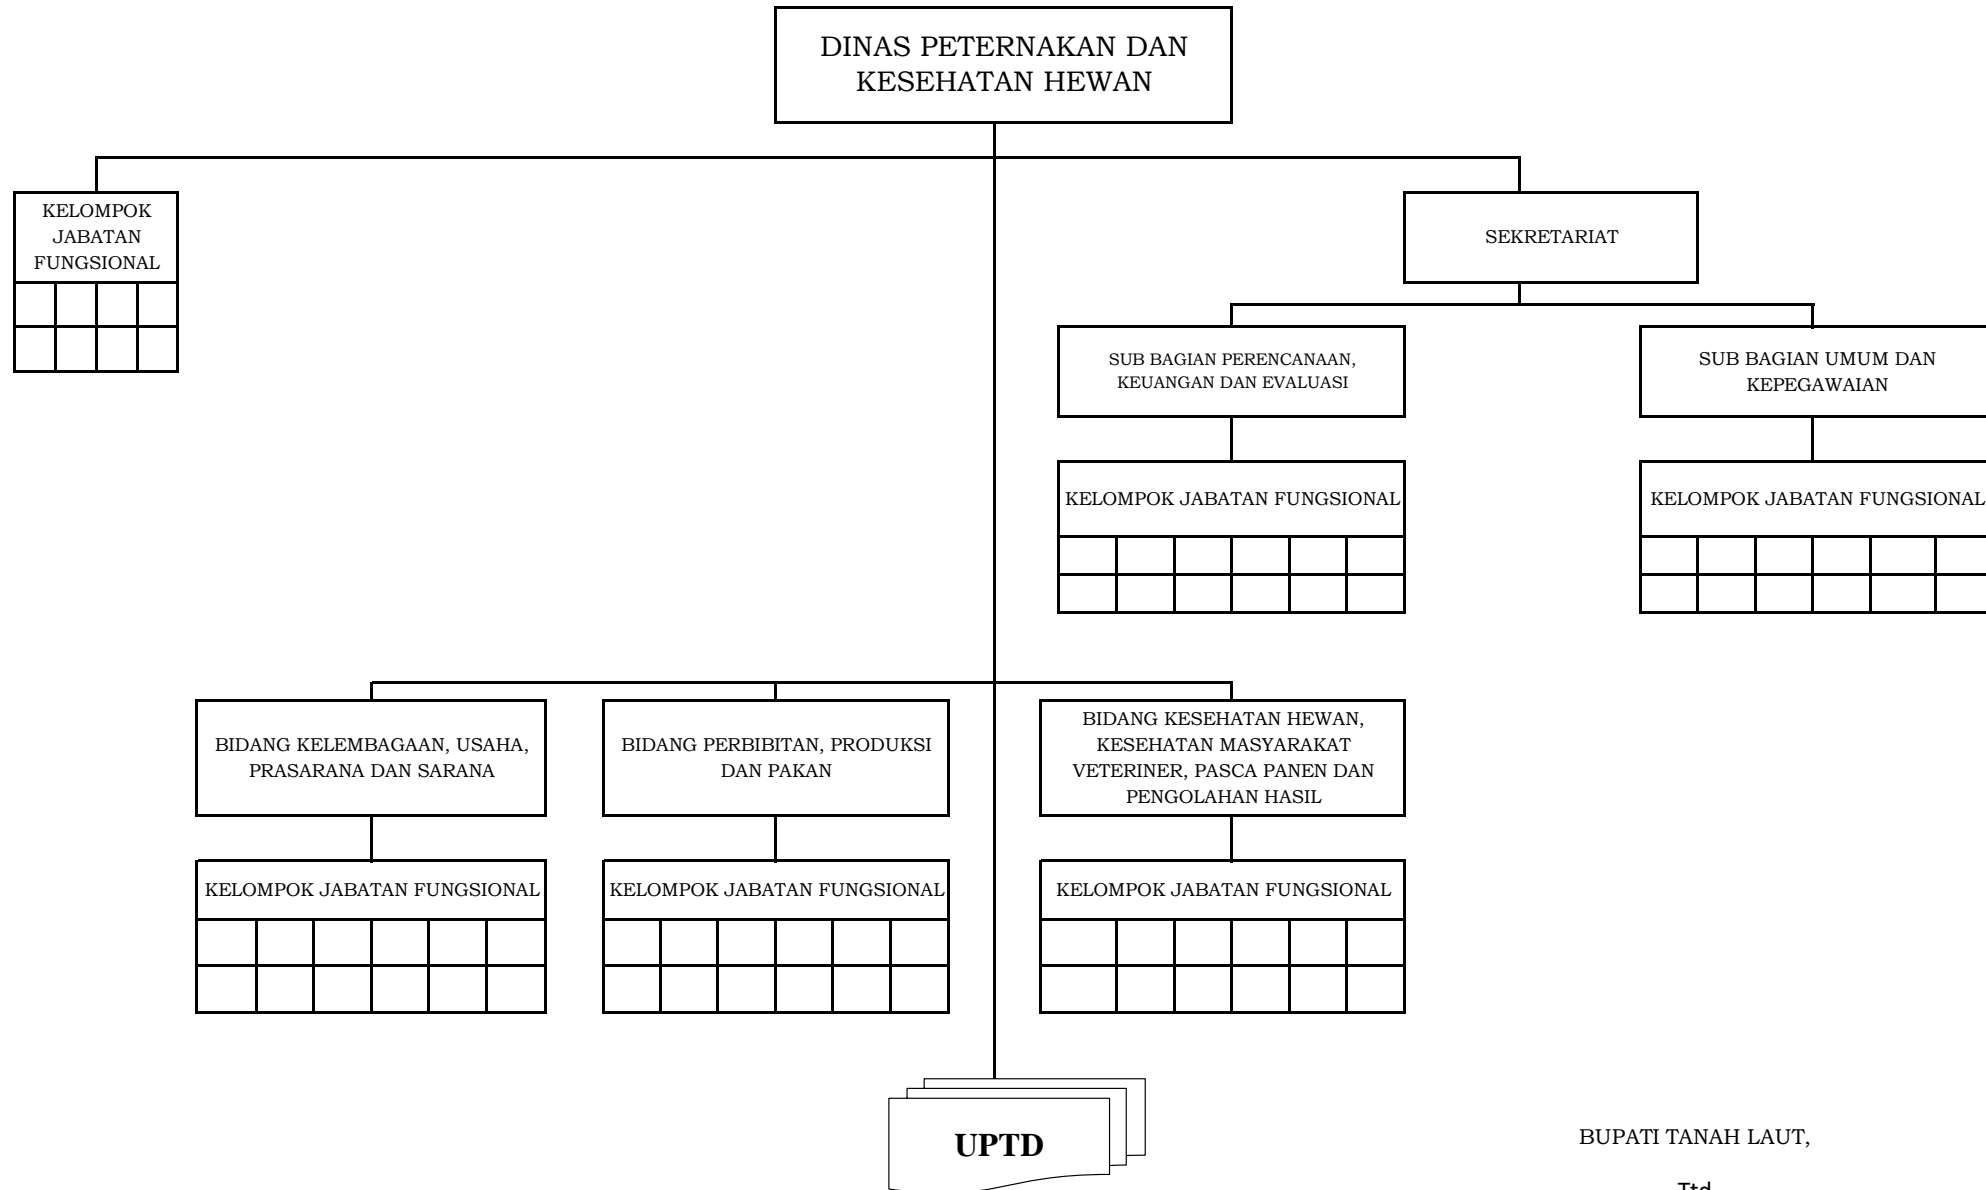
DINAS PETERNAKAN DAN KESEHATAN HEWAN

KELOMPOK JABATAN FUNGSIONAL

SEKRETARIAT

SUB BAGIAN PERENCANAAN, KEUANGAN DAN EVALUASI

SUB BAGIAN UMUM DAN KEPEGAWAIAN

KELOMPOK JABATAN FUNGSIONAL

KELOMPOK JABATAN FUNGSIONAL

BIDANG KELEMBAGAAN, USAHA, PRASARANA DAN SARANA

BIDANG PERBIBITAN, PRODUKSI DAN PAKAN

BIDANG KESEHATAN HEWAN, KESEHATAN MASYARAKAT VETERINER, PASCA PANEN DAN PENGOLAHAN HASIL

KELOMPOK JABATAN FUNGSIONAL

KELOMPOK JABATAN FUNGSIONAL

KELOMPOK JABATAN FUNGSIONAL

UPTD

BUPATI TANAH LAUT,

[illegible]